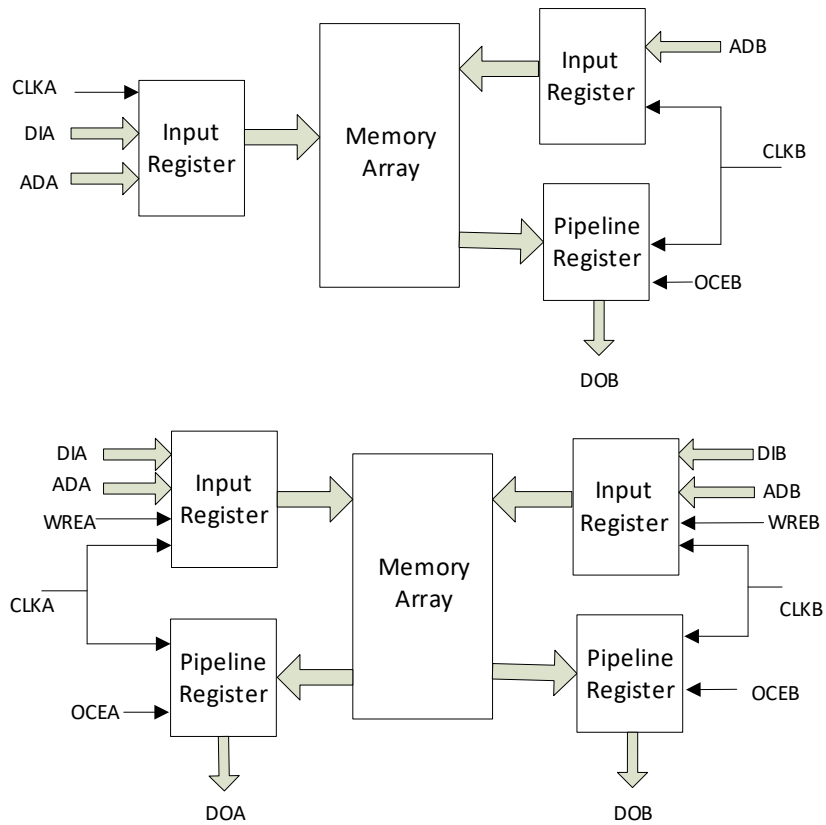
CLKA
DIA
ADA
Input Register
Memory Array
Input Register
ADB
CLKB
Pipeline Register
OCEB
DOB

DIA
ADA
WREA
Input Register
CLKA
Pipeline Register
OCEA
DOA
Memory Array
Input Register
DIB
ADB
WREB
CLKB
Pipeline Register
OCEB
DOB